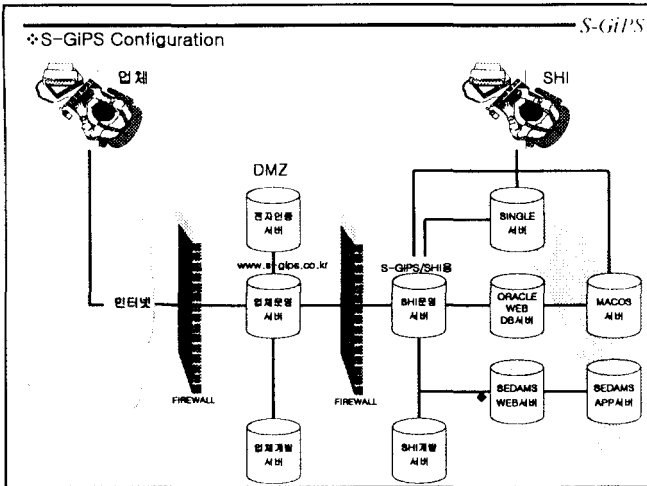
S-GiPS

❖S-GiPS Configuration

업체

SHI

DMZ

전자인증 서버

SINGLE 서버

www.s-gips.co.kr

S-GIPS/SHI용

인터넷

업체운영 서버

SHI운영 서버

ORACLE WEB DB서버

MACOS 서버

FIREWALL

FIREWALL

SEDAMS WEB서버

SEDAMS APP서버

업체개발 서버

SHI개발 서버